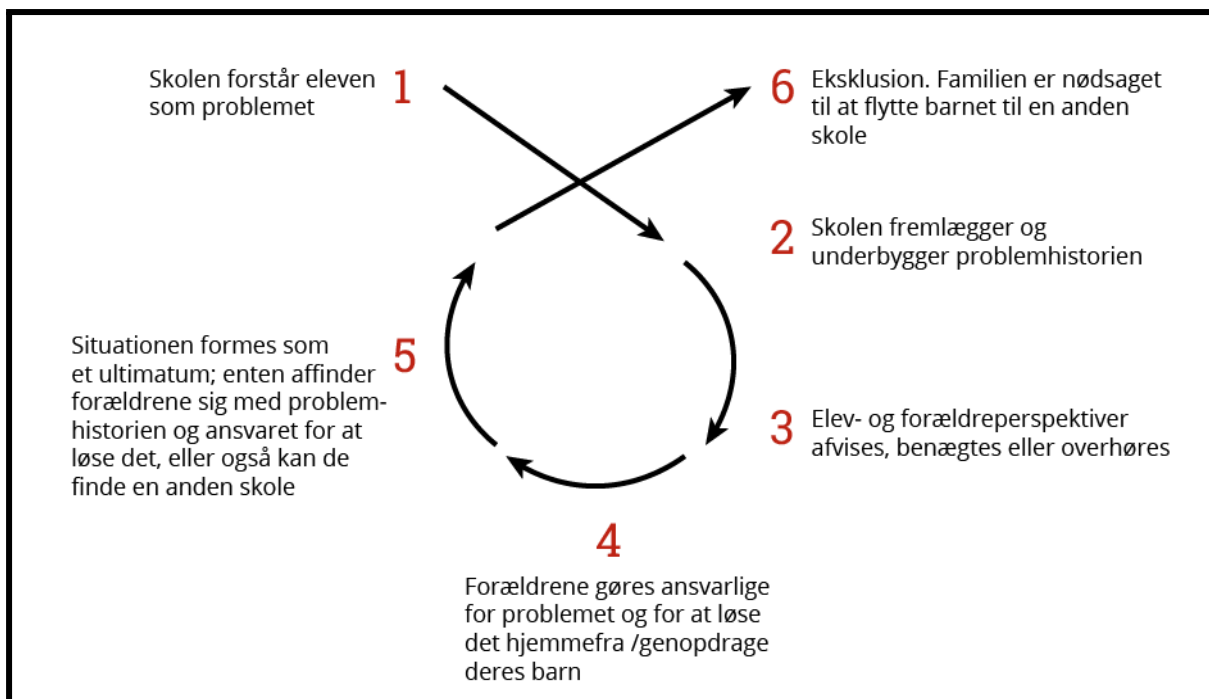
1 Skolen forstår eleven som problemet

6 Eksklusion. Familien er nødsaget til at flytte barnet til en anden skole

2 Skolen fremlægger og underbygger problemhistorien

5 Situationen formes som et ultimatum; enten affinder forældrene sig med problemhistorien og ansvaret for at løse det, eller også kan de finde en anden skole

3 Elev- og forældreperspektiver afvises, benægtes eller overhøres

4 Forældrene gøres ansvarlige for problemet og for at løse det hjemmefra /genopdrage deres barn